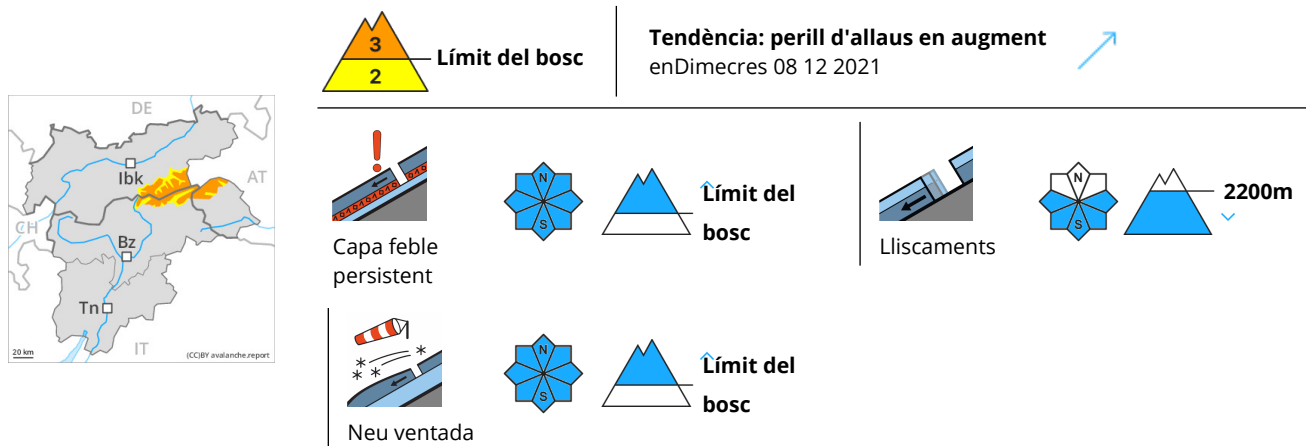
DE
AT
CH
IT
Ibk
Bz
Tn
20 km
(CC)BY avalanche.report

3
2
Límit del bosc

Tendència: perill d'allaus en augment
enDimecres 08 12 2021

Capa feble persistent
N
S
Límit del bosc

Lliscaments
N
S
2200m

Neu ventada
N
S
Límit del bosc